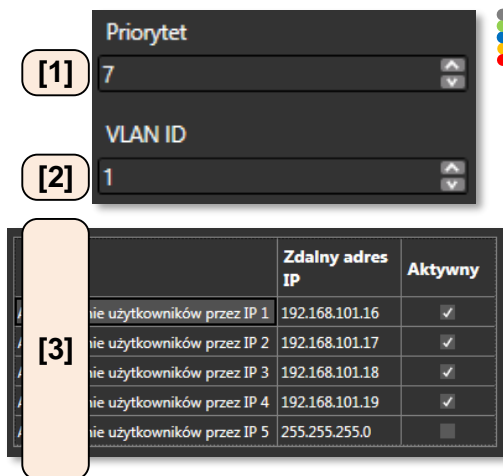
Priorytet

[1] 7

VLAN ID

[2] 1

[3]

|  | Zdalny adres IP | Aktywny |
|---|---|---|
| A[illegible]nie użytkowników przez IP 1 | 192.168.101.16 | ✓ |
| A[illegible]nie użytkowników przez IP 2 | 192.168.101.17 | ✓ |
| A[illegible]nie użytkowników przez IP 3 | 192.168.101.18 | ✓ |
| A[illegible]nie użytkowników przez IP 4 | 192.168.101.19 | ✓ |
| A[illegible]nie użytkowników przez IP 5 | 255.255.255.0 |  |